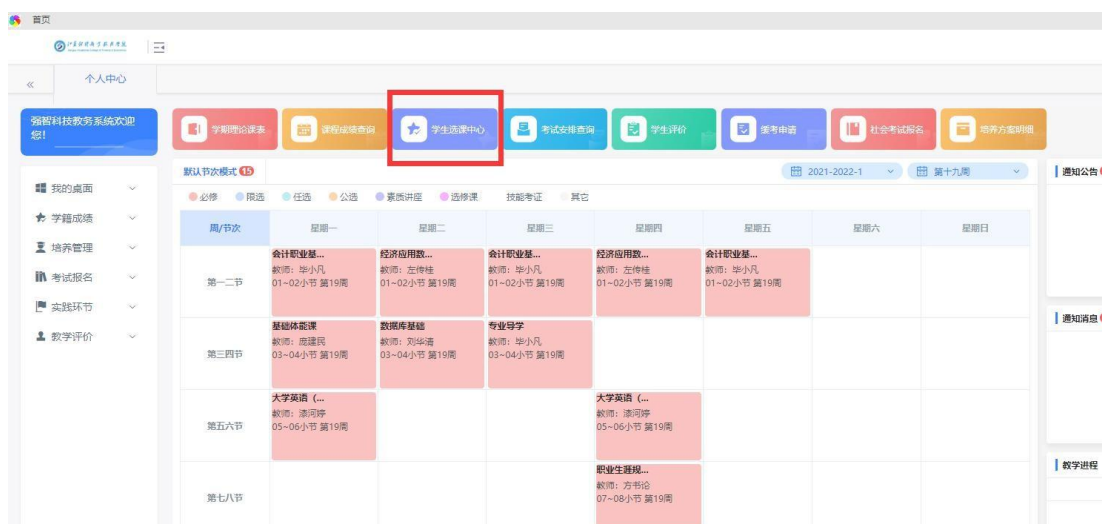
首页

个人中心

强智科技教务系统欢迎您!

我的桌面
学籍成绩
培养管理
考试报名
实践环节
教学评价

学期理论课表
课程成绩查询
学生选课中心
考试安排查询
学生评价
重考申请
社会考试报名
培养方案明细

默认节次模式 15

2021-2022-1
第十九周

必修 限选 任选 公选 素质讲座 选修课 技能考证 其它

| 周/节次 | 星期一 | 星期二 | 星期三 | 星期四 | 星期五 | 星期六 | 星期日 |
|---|---|---|---|---|---|---|---|
| 第一二节 | 会计职业基... 教师：毕小凡 01~02小节 第19周 | 经济应用数... 教师：左传桂 01~02小节 第19周 | 会计职业基... 教师：毕小凡 01~02小节 第19周 | 经济应用数... 教师：左传桂 01~02小节 第19周 | 会计职业基... 教师：毕小凡 01~02小节 第19周 | | |
| 第三四节 | 基础体能课 教师：庞建民 03~04小节 第19周 | 数据库基础 教师：刘华清 03~04小节 第19周 | 专业导学 教师：毕小凡 03~04小节 第19周 | | | | |
| 第五六节 | 大学英语（... 教师：漆河婷 05~06小节 第19周 | | | 大学英语（... 教师：漆河婷 05~06小节 第19周 | | | |
| 第七八节 | | | | 职业生涯规... 教师：方书论 07~08小节 第19周 | | | |

通知公告
通知消息
教学进程